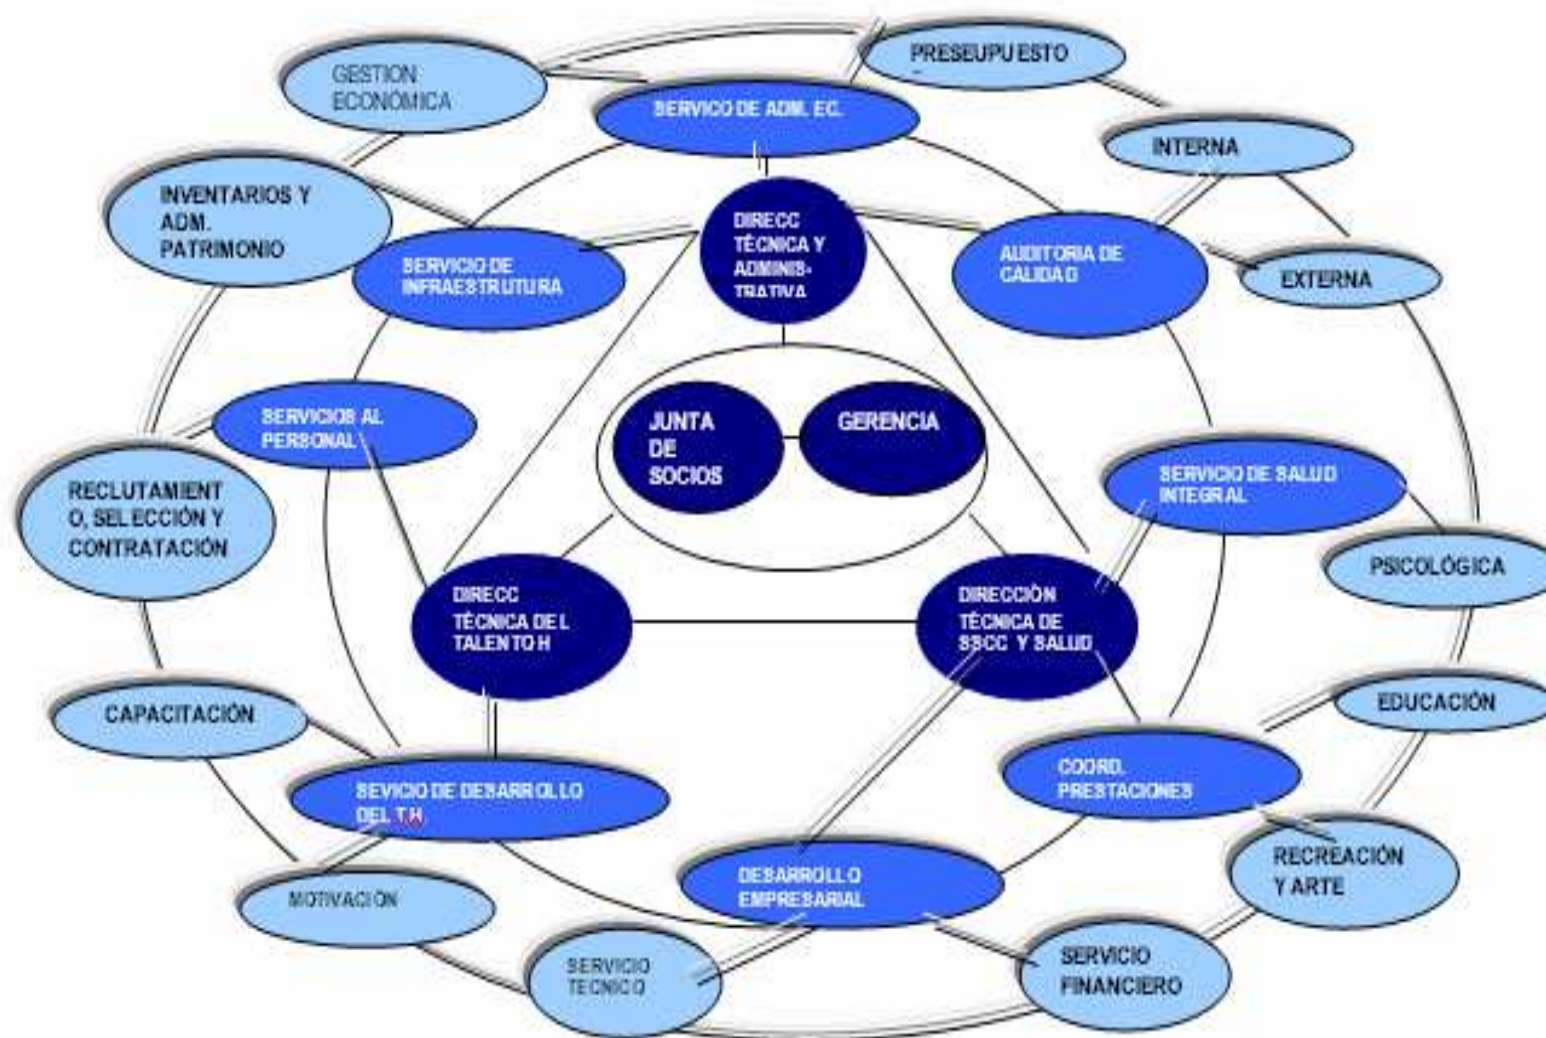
GESTION ECONÓMICA

PRESEUPUESTO

SERVICO DE ADM. EC.

INTERNA

INVENTARIOS Y ADM. PATRIMONIO

DIRECC TÉCNICA Y ADMINIS-TRATIVA

AUDITORIA DE CALIDAD

SERVICIO DE INFRAESTRUTURA

EXTERNA

SERVICIOS AL PERSONAL

JUNTA DE SOCIOS

GERENCIA

RECLUTAMIENTO, SELECCIÓN Y CONTRATACIÓN

SERVICIO DE SALUD INTEGRAL

PSICOLÓGICA

DIRECC TÉCNICA DEL TALENTO H

DIRECCIÒN TÉCNICA DE SSCC Y SALUD

EDUCACIÓN

CAPACITACIÓN

COORD. PRESTACIONES

SEVICIO DE DESARROLLO DEL T.H

RECREACIÓN Y ARTE

DESARROLLO EMPRESARIAL

MOTIVACIÓN

SERVICIO FINANCIERO

SERVICIO TECNICO